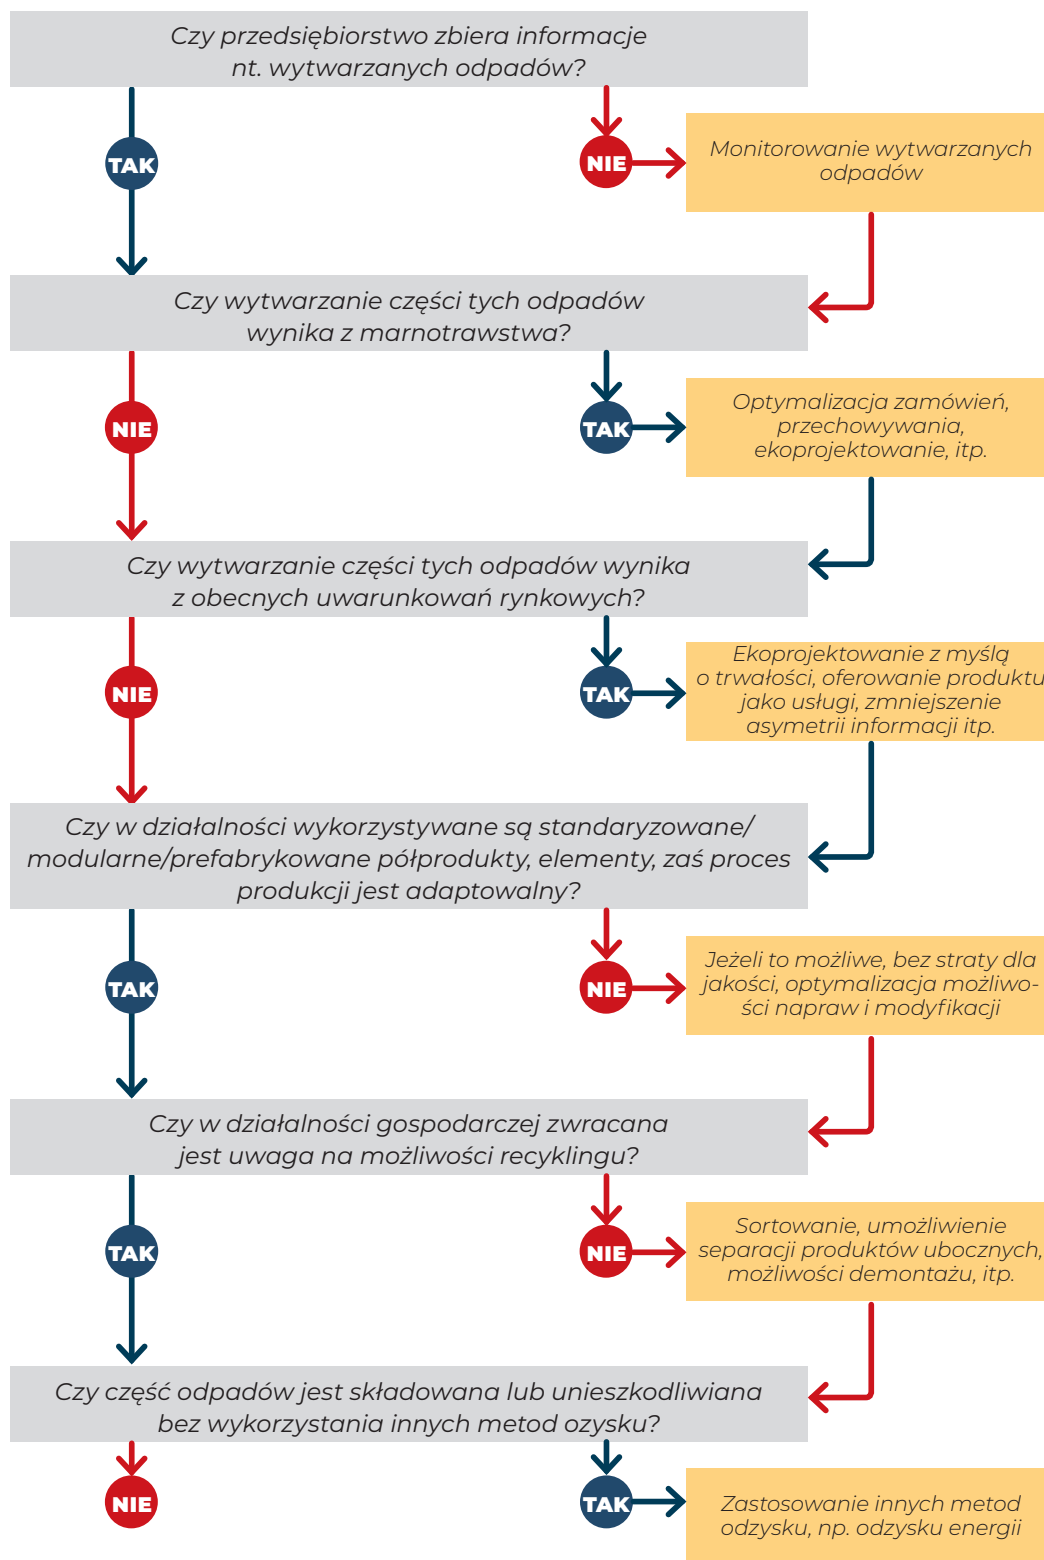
Czy przedsiębiorstwo zbiera informacje nt. wytwarzanych odpadów?

TAK

NIE

Monitorowanie wytwarzanych odpadów

Czy wytwarzanie części tych odpadów wynika z marnotrawstwa?

NIE

TAK

Optymalizacja zamówień, przechowywania, ekoprojektowanie, itp.

Czy wytwarzanie części tych odpadów wynika z obecnych uwarunkowań rynkowych?

NIE

TAK

Ekoprojektowanie z myślą o trwałości, oferowanie produktu jako usługi, zmniejszenie asymetrii informacji itp.

Czy w działalności wykorzystywane są standaryzowane/ modularne/prefabrykowane półprodukty, elementy, zaś proces produkcji jest adaptowalny?

TAK

NIE

Jeżeli to możliwe, bez straty dla jakości, optymalizacja możliwości napraw i modyfikacji

Czy w działalności gospodarczej zwracana jest uwaga na możliwości recyklingu?

TAK

NIE

Sortowanie, umożliwienie separacji produktów ubocznych, możliwości demontażu, itp.

Czy część odpadów jest składowana lub unieszkodliwiana bez wykorzystania innych metod ozysku?

NIE

TAK

Zastosowanie innych metod odzysku, np. odzysku energii